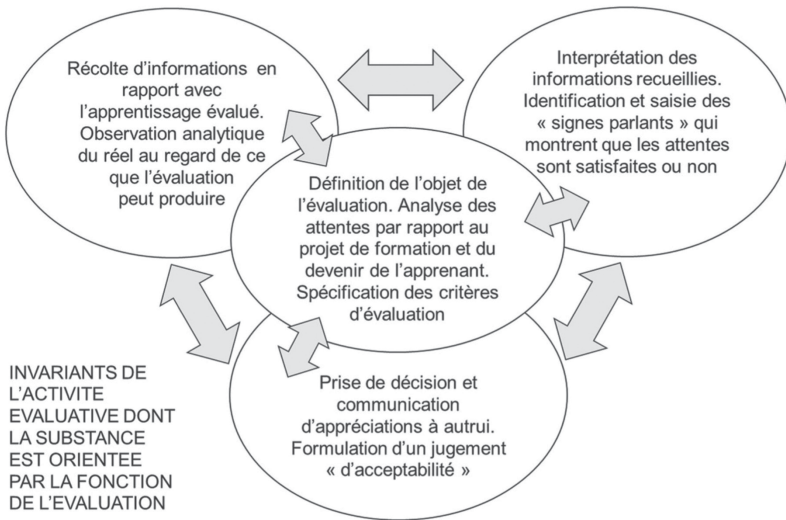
Récolte d'informations en rapport avec l'apprentissage évalué. Observation analytique du réel au regard de ce que l'évaluation peut produire

Interprétation des informations recueillies. Identification et saisie des « signes parlants » qui montrent que les attentes sont satisfaites ou non

Définition de l'objet de l'évaluation. Analyse des attentes par rapport au projet de formation et du devenir de l'apprenant. Spécification des critères d'évaluation

Prise de décision et communication d'appréciations à autrui. Formulation d'un jugement « d'acceptabilité »

INVARIANTS DE L'ACTIVITE EVALUATIVE DONT LA SUBSTANCE EST ORIENTEE PAR LA FONCTION DE L'EVALUATION